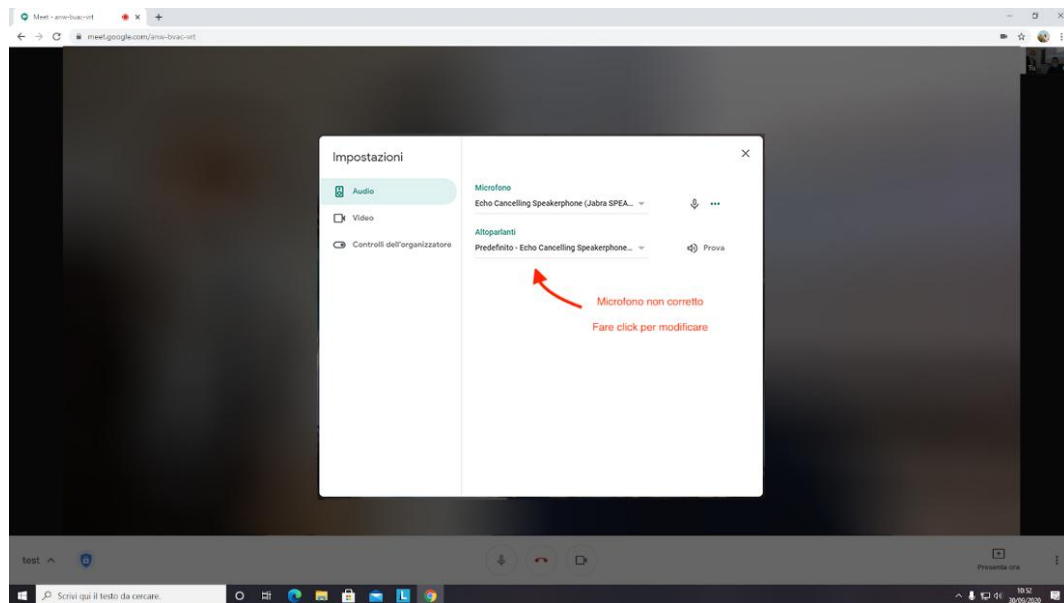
Meet - anw-bvac-vrt

meet.google.com/anw-bvac-vrt

Impostazioni

Audio

Video

Controlli dell'organizzatore

Microfono

Echo Cancelling Speakerphone (Jabra SPEA...

Altoparlanti

Predefinito - Echo Cancelling Speakerphone...

Prova

Microfono non corretto

Fare click per modificare

test

Presenta ora

Scrivi qui il testo da cercare.

10:52
30/06/2020